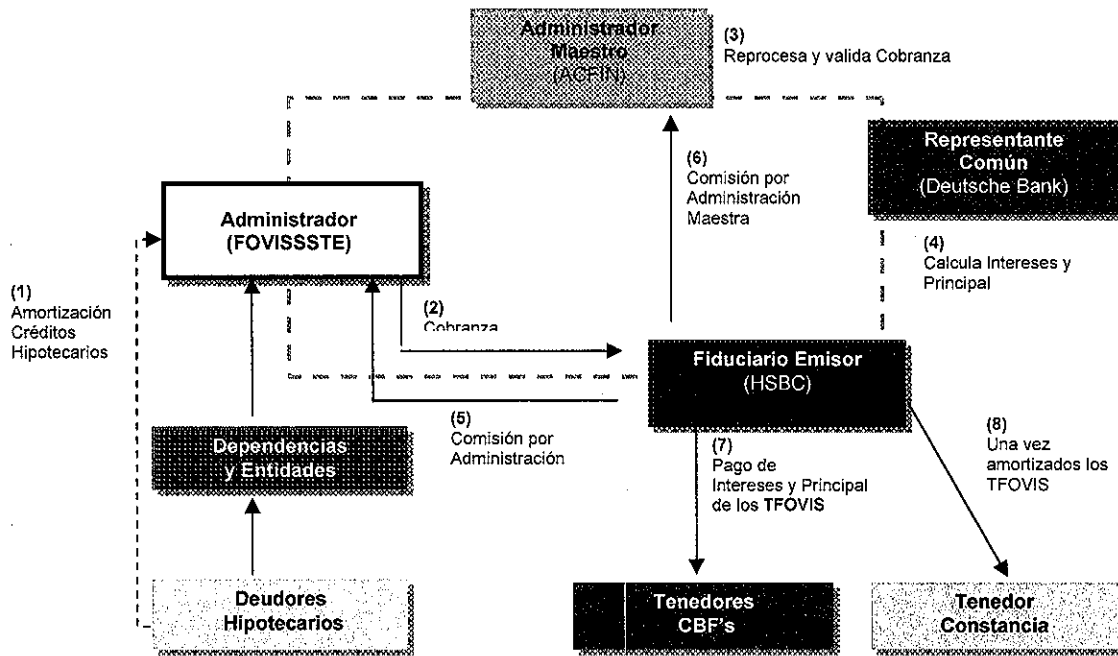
Administrador Maestro (ACFIN)

(3)
Reprocesa y valida Cobranza

Representante Común (Deutsche Bank)

(6)
Comisión por Administración Maestra

Administrador (FOVISSSTE)

(4)
Calcula Intereses y Principal

(1)
Amortización Créditos Hipotecarios

(2)
Cobranza

Fiduciario Emisor (HSBC)

(5)
Comisión por Administración

Dependencias y Entidades

(7)
Pago de Intereses y Principal de los TFOVIS

(8)
Una vez amortizados los TFOVIS

Deudores Hipotecarios

Tenedores CBF's

Tenedor Constancia